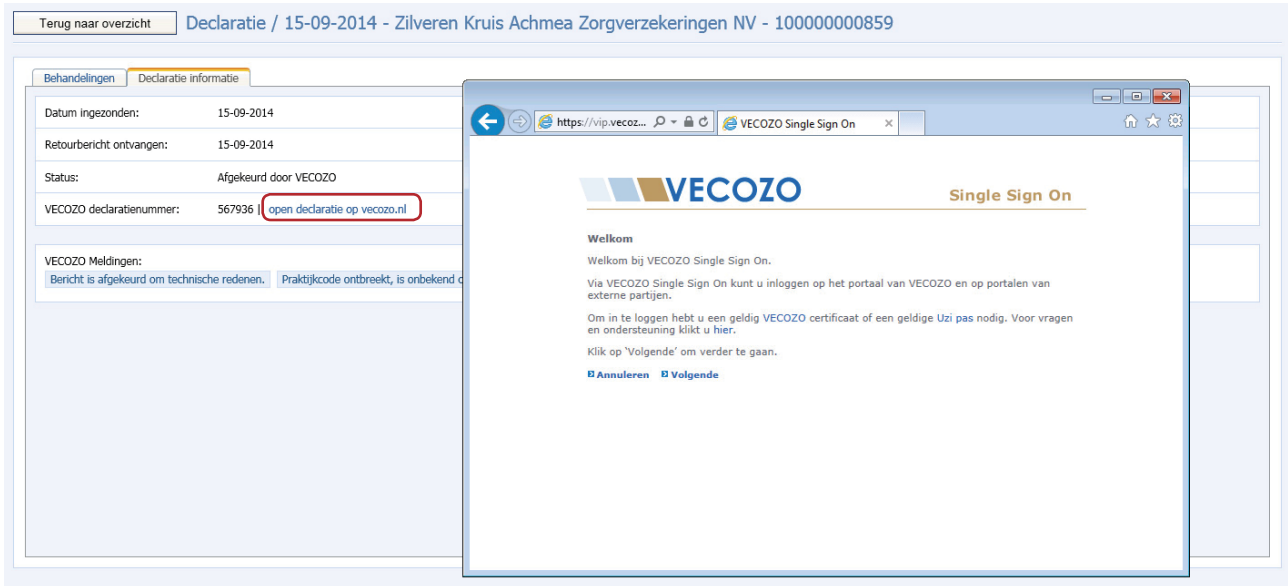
Terug naar overzicht

Declaratie / 15-09-2014 - Zilveren Kruis Achmea Zorgverzekeringen NV - 100000000859

Behandelingen | Declaratie informatie

| | |
|---|---|
| Datum ingezonden: | 15-09-2014 |
| Retourbericht ontvangen: | 15-09-2014 |
| Status: | Afgekeurd door VECOZO |
| VECOZO declaratienummer: | 567936 \| open declaratie op vecozo.nl |

VECOZO Meldingen:

Bericht is afgekeurd om technische redenen. | Praktijkcode ontbreekt, is onbekend o

https://vip.vecoz...

VECOZO Single Sign On

VECOZO

Single Sign On

Welkom

Welkom bij VECOZO Single Sign On.

Via VECOZO Single Sign On kunt u inloggen op het portaal van VECOZO en op portalen van externe partijen.

Om in te loggen hebt u een geldig VECOZO certificaat of een geldige Uzi pas nodig. Voor vragen en ondersteuning klikt u hier.

Klik op 'Volgende' om verder te gaan.

Annuleren Volgende